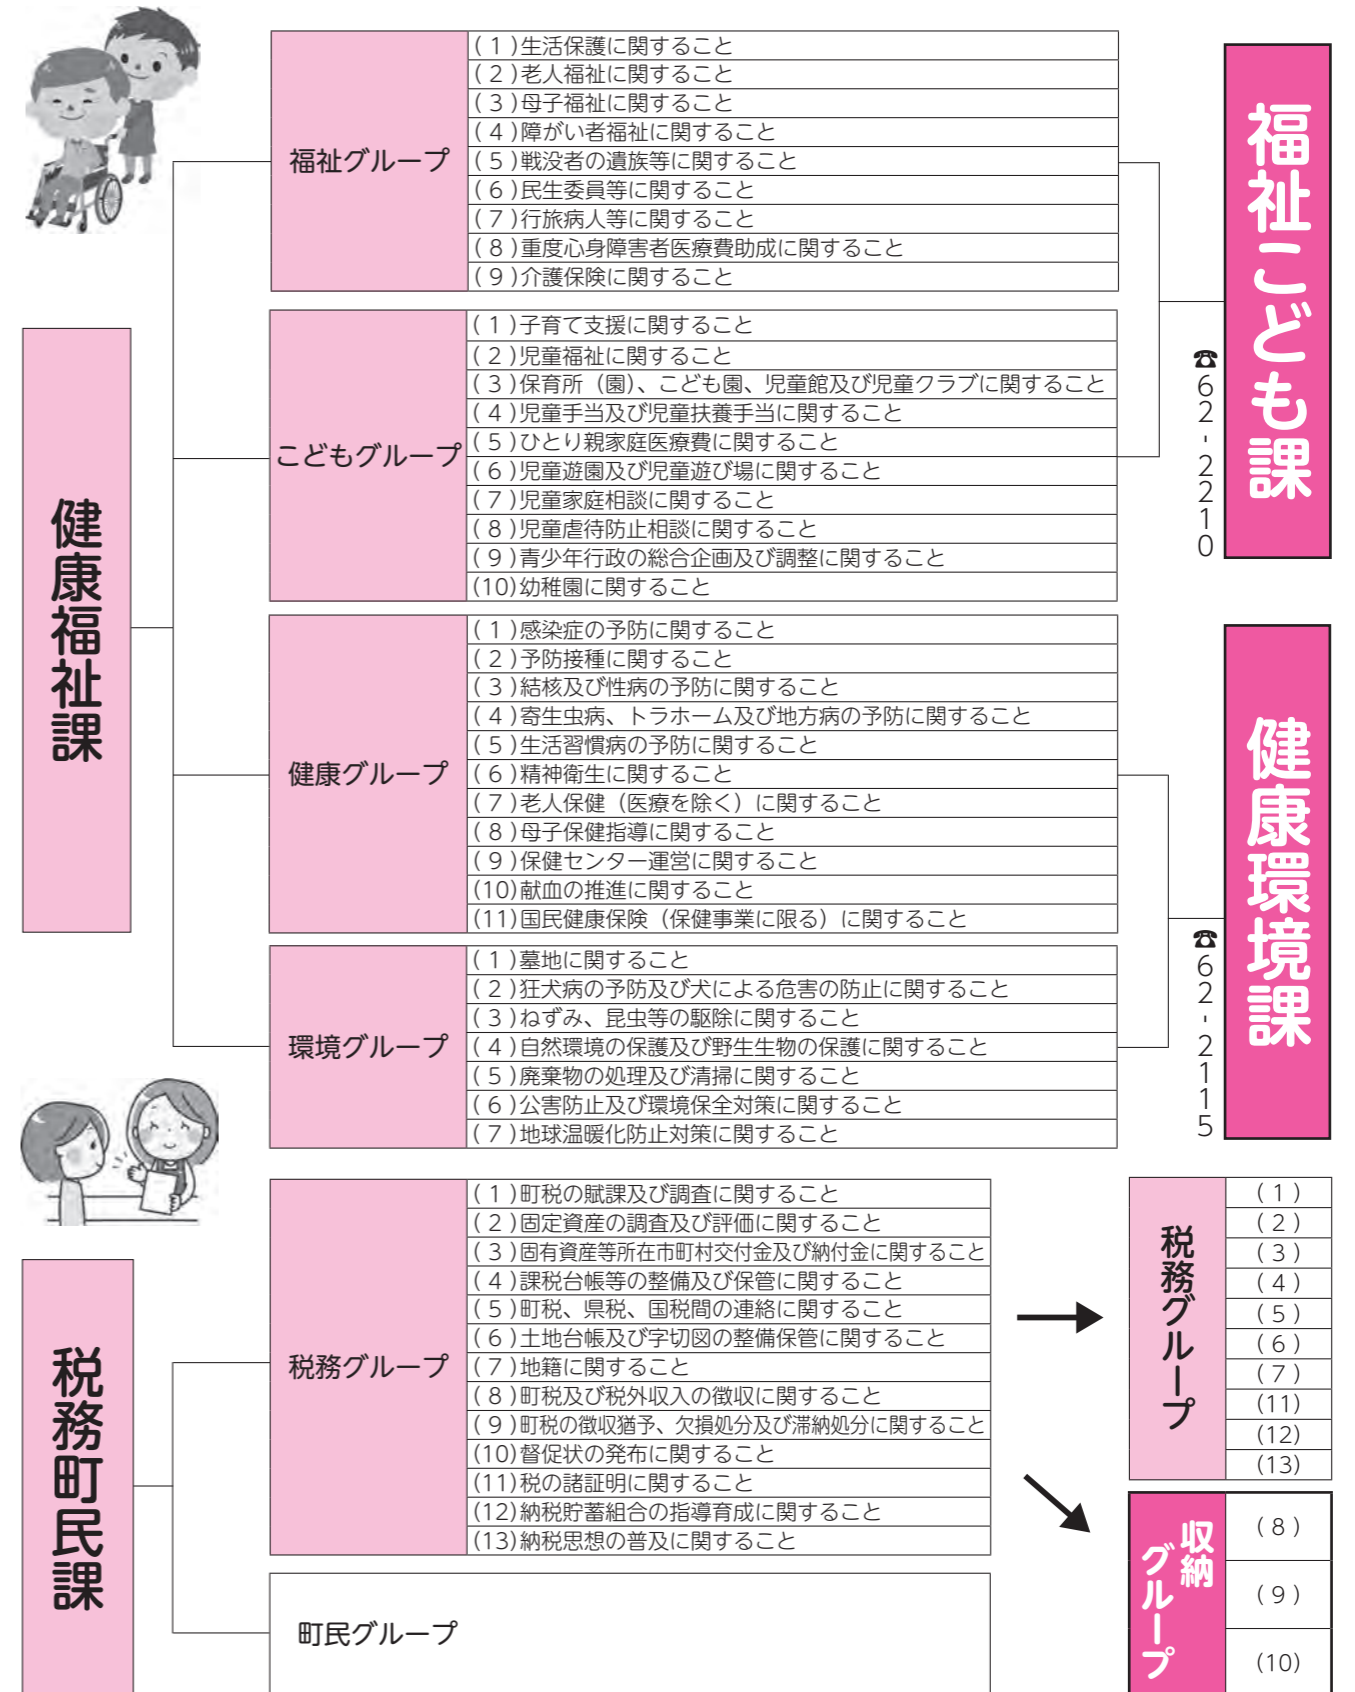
健康福祉課

福祉グループ
(1)生活保護に関すること
(2)老人福祉に関すること
(3)母子福祉に関すること
(4)障がい者福祉に関すること
(5)戦没者の遺族等に関すること
(6)民生委員等に関すること
(7)行旅病人等に関すること
(8)重度心身障害者医療費助成に関すること
(9)介護保険に関すること

こどもグループ
(1)子育て支援に関すること
(2)児童福祉に関すること
(3)保育所(園)、こども園、児童館及び児童クラブに関すること
(4)児童手当及び児童扶養手当に関すること
(5)ひとり親家庭医療費に関すること
(6)児童遊園及び児童遊び場に関すること
(7)児童家庭相談に関すること
(8)児童虐待防止相談に関すること
(9)青少年行政の総合企画及び調整に関すること
(10)幼稚園に関すること

福祉こども課
☎62-2210

健康グループ
(1)感染症の予防に関すること
(2)予防接種に関すること
(3)結核及び性病の予防に関すること
(4)寄生虫病、トラホーム及び地方病の予防に関すること
(5)生活習慣病の予防に関すること
(6)精神衛生に関すること
(7)老人保健(医療を除く)に関すること
(8)母子保健指導に関すること
(9)保健センター運営に関すること
(10)献血の推進に関すること
(11)国民健康保険(保健事業に限る)に関すること

環境グループ
(1)墓地に関すること
(2)狂犬病の予防及び犬による危害の防止に関すること
(3)ねずみ、昆虫等の駆除に関すること
(4)自然環境の保護及び野生生物の保護に関すること
(5)廃棄物の処理及び清掃に関すること
(6)公害防止及び環境保全対策に関すること
(7)地球温暖化防止対策に関すること

健康環境課
☎62-2115

税務町民課

税務グループ
(1)町税の賦課及び調査に関すること
(2)固定資産の調査及び評価に関すること
(3)固有資産等所在市町村交付金及び納付金に関すること
(4)課税台帳等の整備及び保管に関すること
(5)町税、県税、国税間の連絡に関すること
(6)土地台帳及び字切図の整備保管に関すること
(7)地籍に関すること
(8)町税及び税外収入の徴収に関すること
(9)町税の徴収猶予、欠損処分及び滞納処分に関すること
(10)督促状の発布に関すること
(11)税の諸証明に関すること
(12)納税貯蓄組合の指導育成に関すること
(13)納税思想の普及に関すること

町民グループ

税務グループ
(1)
(2)
(3)
(4)
(5)
(6)
(7)
(11)
(12)
(13)

収納グループ
(8)
(9)
(10)